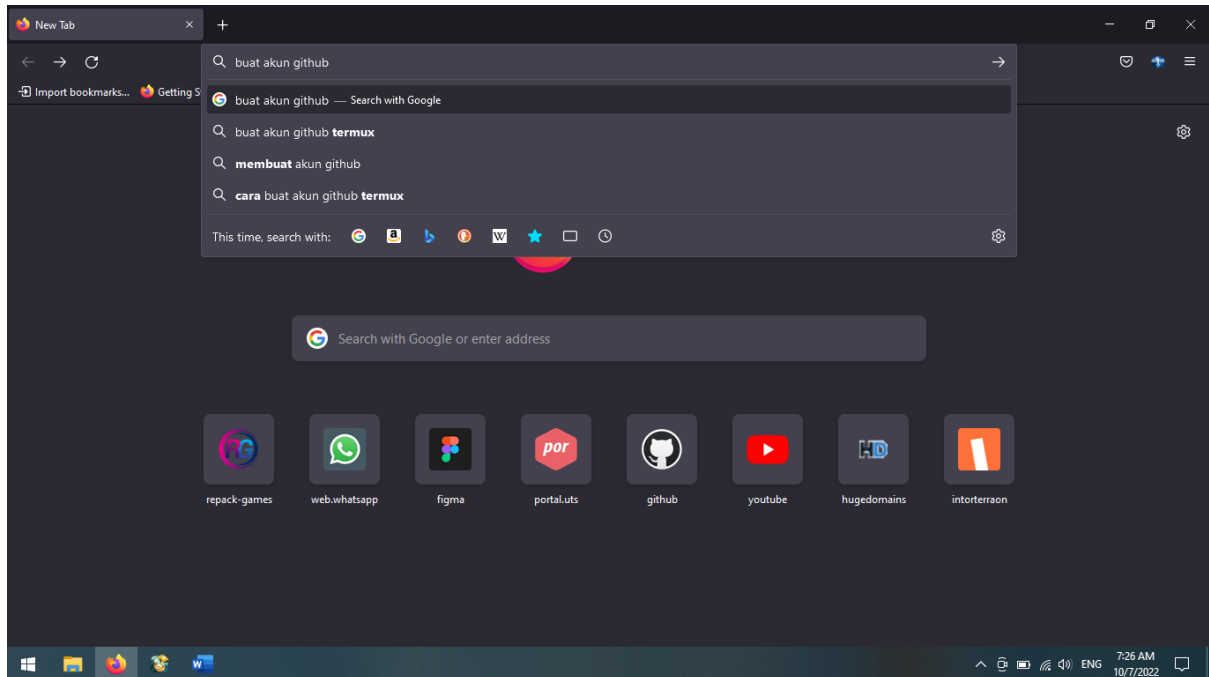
New Tab

Import bookmarks... Getting S

buat akun github

buat akun github — Search with Google

buat akun github **termux**

**membuat** akun github

**cara** buat akun github **termux**

This time, search with:

Search with Google or enter address

RG
repack-games

web.whatsapp

figma

por
portal.uts

github

youtube

HD
hugedomains

intorterraon

ENG 7:26 AM 10/7/2022